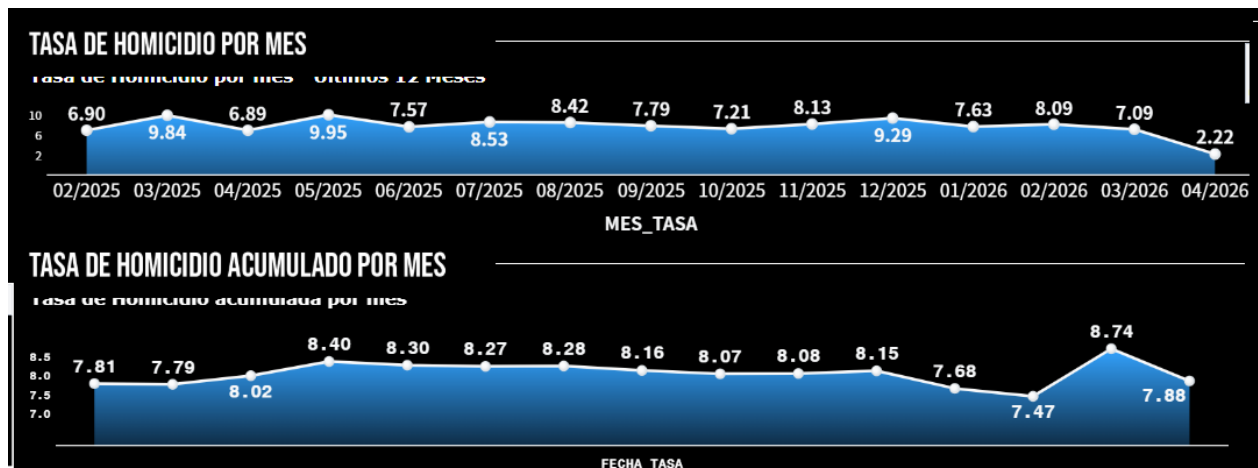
TASA DE HOMICIDIO POR MES

Tasa de Homicidio por mes - Últimos 12 Meses

10
6
2

6.90
9.84
6.89
9.95
7.57
8.53
8.42
7.79
7.21
8.13
9.29
7.63
8.09
7.09
2.22

02/2025 03/2025 04/2025 05/2025 06/2025 07/2025 08/2025 09/2025 10/2025 11/2025 12/2025 01/2026 02/2026 03/2026 04/2026

MES_TASA

TASA DE HOMICIDIO ACUMULADO POR MES

Tasa de Homicidio acumulada por mes

8.5
8.0
7.5
7.0

7.81
7.79
8.02
8.40
8.30
8.27
8.28
8.16
8.07
8.08
8.15
7.68
7.47
8.74
7.88

FECHA_TASA